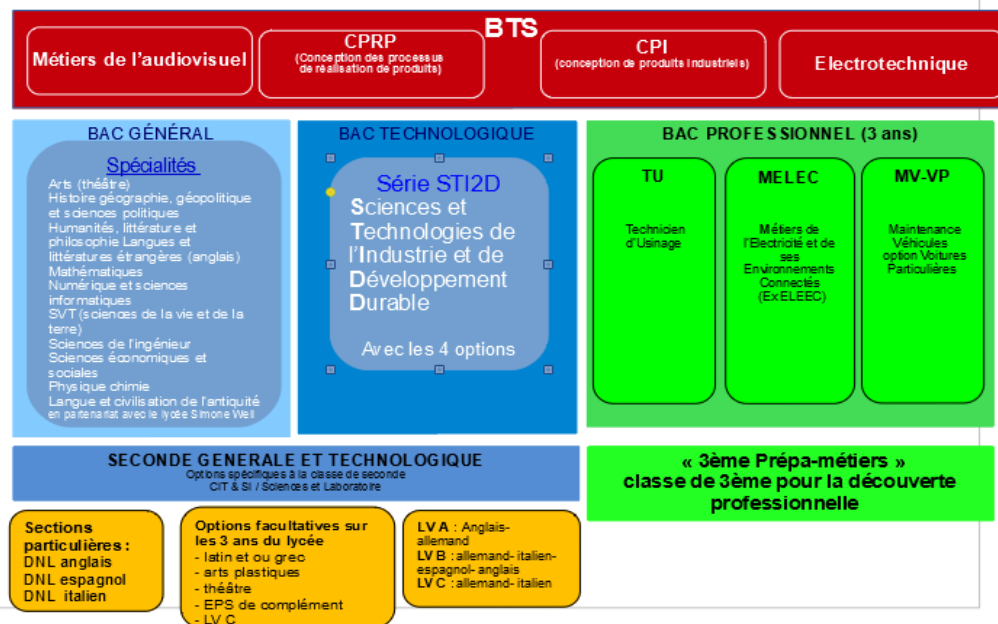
BTS

Métiers de l'audiovisuel

CPRP
(Conception des processus de réalisation de produits)

CPI
(conception de produits industriels)

Electrotechnique

BAC GÉNÉRAL

Spécialités

Arts (théâtre)
Histoire géographie, géopolitique et sciences politiques
Humanités, littérature et philosophie Langues et littératures étrangères (anglais)
Mathématiques
Numérique et sciences informatiques
SVT (sciences de la vie et de la terre)
Sciences de l'ingénieur
Sciences économiques et sociales
Physique chimie
Langue et civilisation de l'antiquité en partenariat avec le lycée Simone Weil

BAC TECHNOLOGIQUE

Série STI2D
Sciences et Technologies de l'Industrie et de Développement Durable

Avec les 4 options

BAC PROFESSIONNEL (3 ans)

TU
Technicien d'Usinage

MELEC
Métiers de l'Electricité et de ses Environnements Connectés (Ex ELEEC)

MV-VP
Maintenance Véhicules option Voitures Particulières

SECONDE GENERALE ET TECHNOLOGIQUE
Options spécifiques à la classe de seconde
CIT & SI / Sciences et Laboratoire

« 3ème Prépa-métiers »
classe de 3ème pour la découverte professionnelle

Sections particulières :
DNL anglais
DNL espagnol
DNL italien

Options facultatives sur les 3 ans du lycée
- latin et ou grec
- arts plastiques
- théâtre
- EPS de complément
- LV C

LV A : Anglais-allemand
LV B : allemand- italien-espagnol- anglais
LV C : allemand- italien